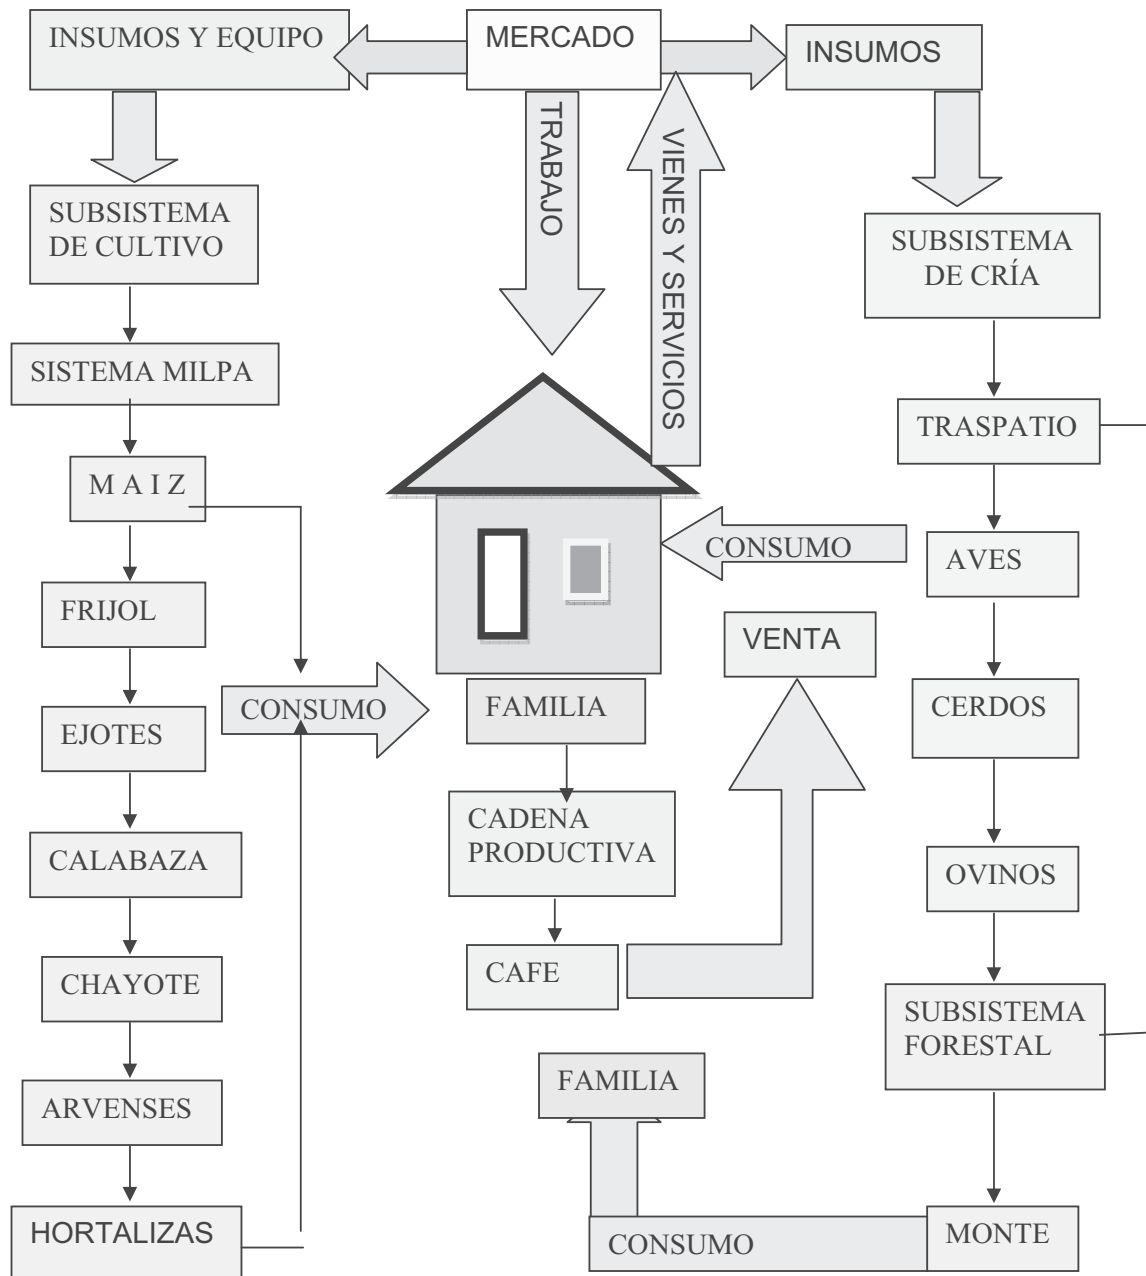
INSUMOS Y EQUIPO

MERCADO

INSUMOS

TRABAJO

VIENES Y SERVICIOS

SUBSISTEMA DE CULTIVO

SISTEMA MILPA

M A I Z

FRIJOL

EJOTES

CALABAZA

CHAYOTE

ARVENSES

HORTALIZAS

CONSUMO

CONSUMO

FAMILIA

CADENA PRODUCTIVA

CAFE

VENTA

SUBSISTEMA DE CRÍA

TRASPATIO

AVES

CERDOS

OVINOS

SUBSISTEMA FORESTAL

FAMILIA

CONSUMO

MONTE